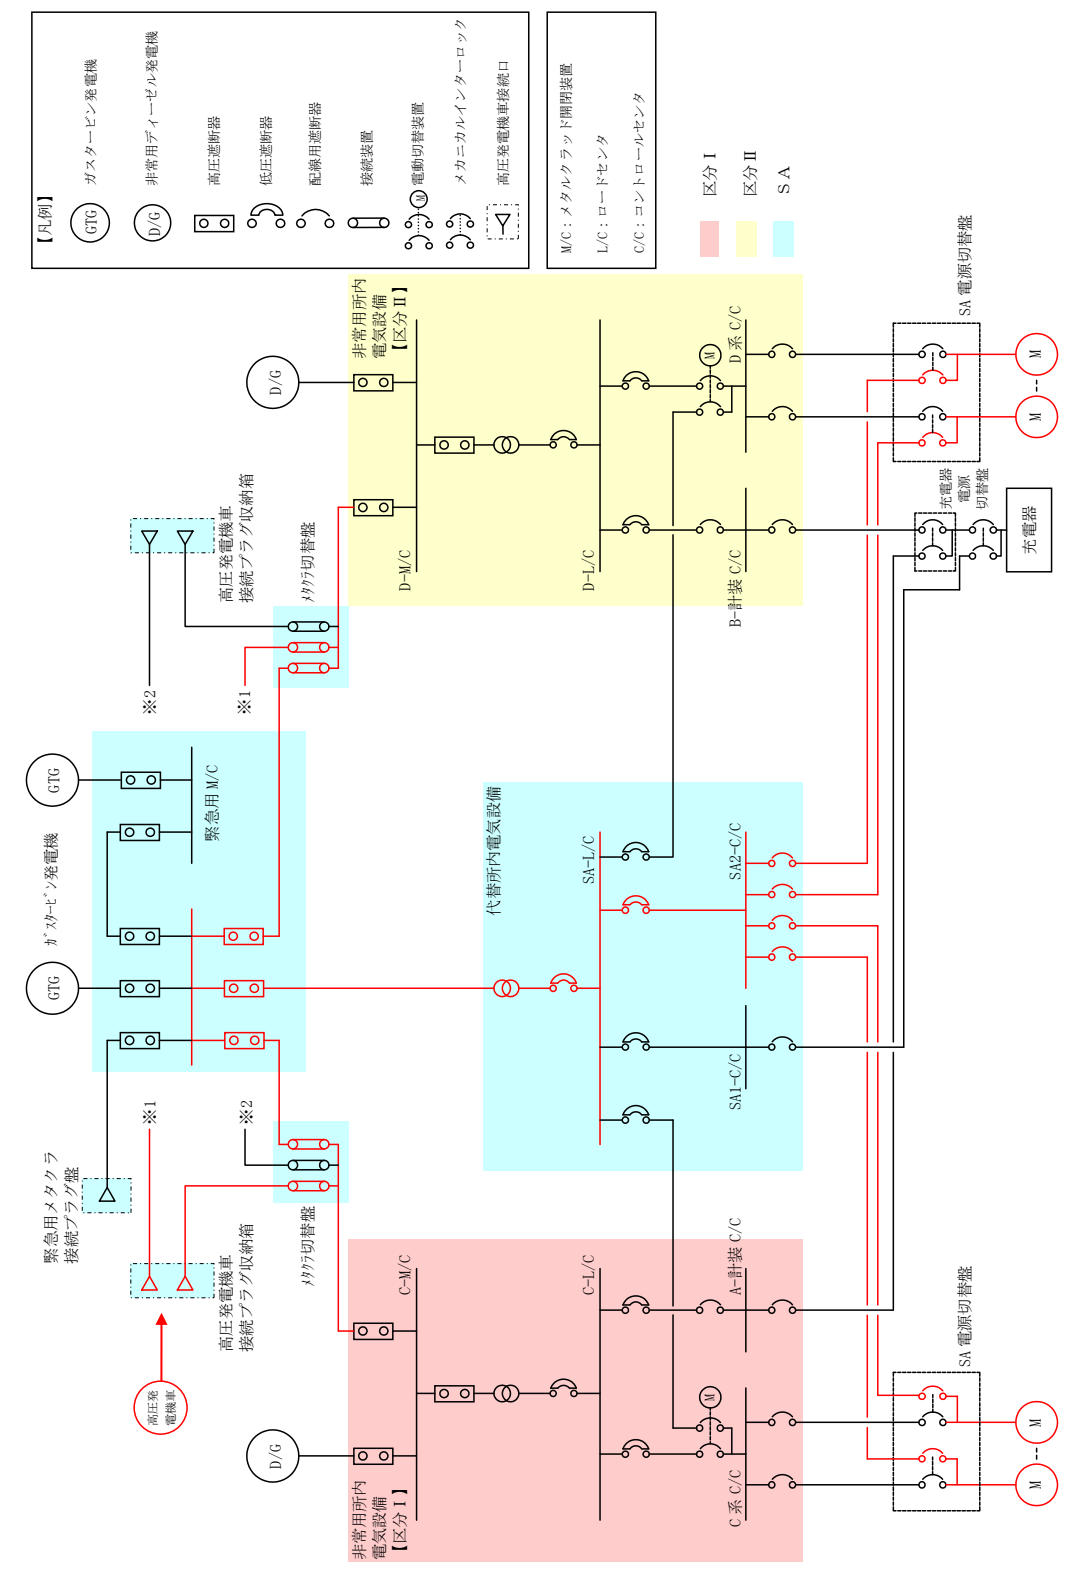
【凡例】
GTG ガスタービン発電機
D/G 非常用ディーゼル発電機
高圧遮断器
低圧遮断器
配線用遮断器
接続装置
M 電動切替装置
メカニカルインターロック
高圧発電機車接続口

M/C：メタルクラッド開閉装置
L/C：ロードセンタ
C/C：コントロールセンタ

区分 I
区分 II
ＳＡ

D/G
非常用所内電気設備【区分 II】
D-M/C
D-L/C
D 系 C/C
M
B-計装 C/C
SA 電源切替盤
M
M
充電器電源切替盤
充電器
充電器

高圧発電機車接続プラグ収納箱
メタクラ切替盤
※2
※1

GTG
GTG
ガスタービン発電機
緊急用 M/C

代替所内電気設備
SA-L/C
SA2-C/C
SA1-C/C

※1
※2
緊急用メタクラ接続プラグ盤
メタクラ切替盤
高圧発電機車接続プラグ収納箱
高圧発電機車

C-M/C
C-L/C
A-計装 C/C
M
D/G
非常用所内電気設備【区分 I】
C 系 C/C
SA 電源切替盤
M
M